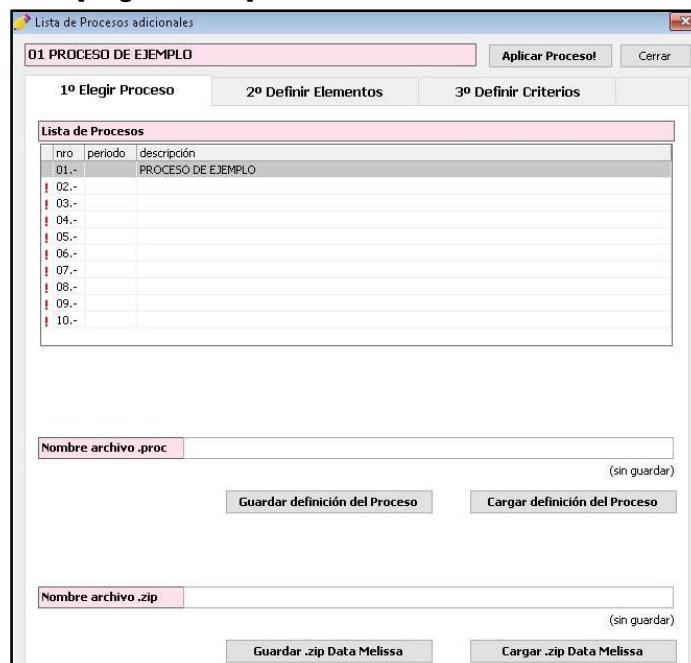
Lista de Procesos adicionales

01 PROCESO DE EJEMPLO

Aplicar Proceso!

Cerrar

1º Elegir Proceso

2º Definir Elementos

3º Definir Criterios

Lista de Procesos

| nro | periodo | descripción |
|---|---|---|
| 01.- | | PROCESO DE EJEMPLO |
| ! 02.- | | |
| ! 03.- | | |
| ! 04.- | | |
| ! 05.- | | |
| ! 06.- | | |
| ! 07.- | | |
| ! 08.- | | |
| ! 09.- | | |
| ! 10.- | | |

Nombre archivo .proc

(sin guardar)

Guardar definición del Proceso

Cargar definición del Proceso

Nombre archivo .zip

(sin guardar)

Guardar .zip Data Melissa

Cargar .zip Data Melissa